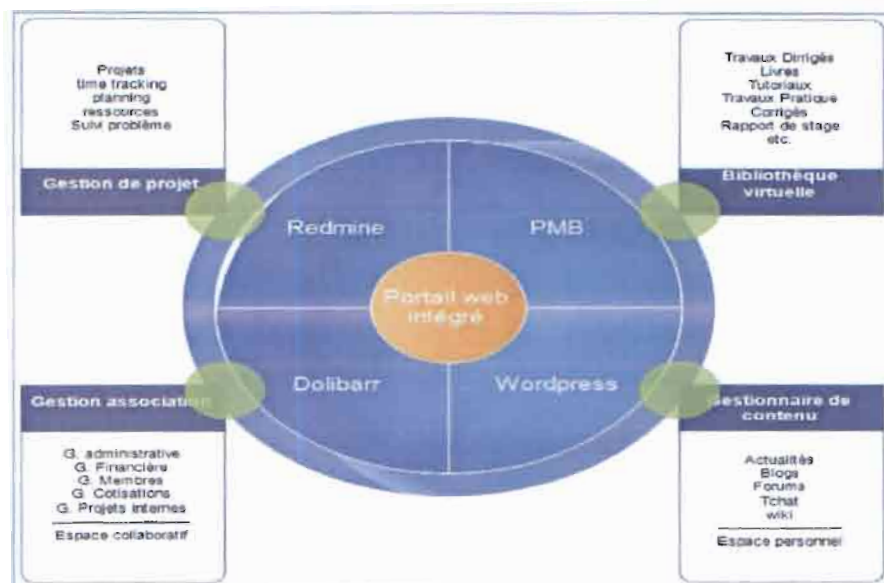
Projets
time tracking
planning
ressources
Suivi problème

Gestion de projet

Travaux Dirigés
Livres
Tutoriaux
Travaux Pratique
Corrigés
Rapport de stage
etc.

Bibliothèque virtuelle

Redmine

PMB

Portail web intégré

Dolibarr

Wordpress

Gestion association

Gestionnaire de contenu

G. administrative
G. Financière
G. Membres
G. Cotisations
G. Projets internes

Espace collaboratif

Actualités
Blogs
Forums
Tchat
wiki

Espace personnel